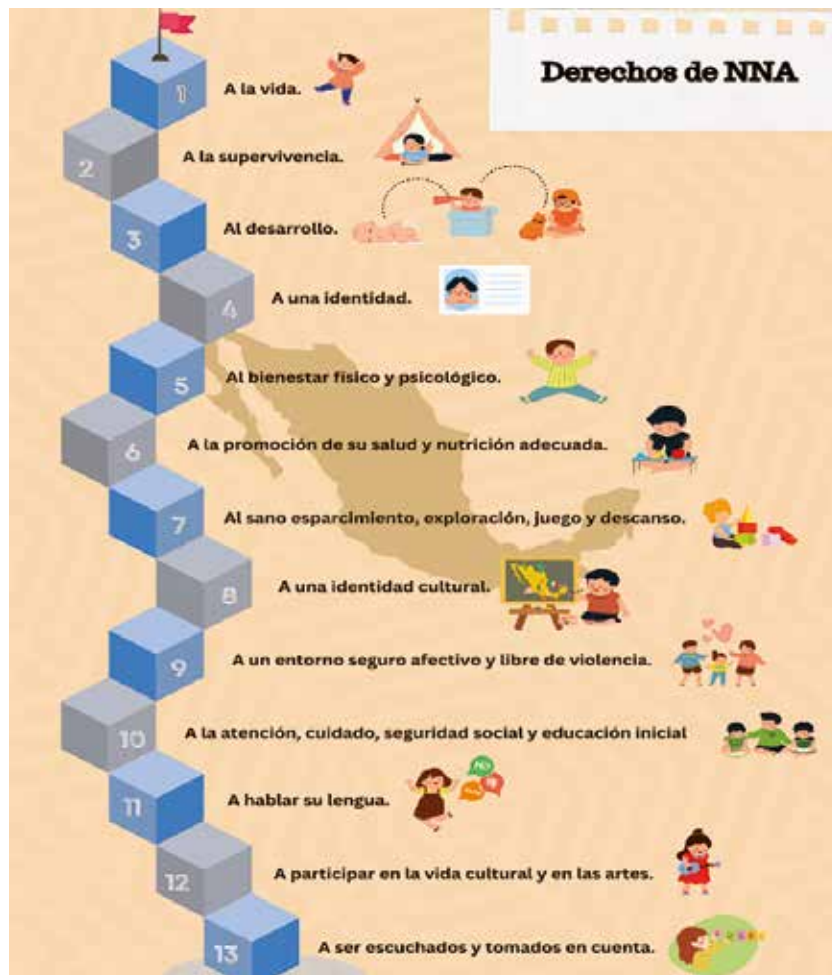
Derechos de NNA

1 A la vida.

2 A la supervivencia.

3 Al desarrollo.

4 A una identidad.

5 Al bienestar físico y psicológico.

6 A la promoción de su salud y nutrición adecuada.

7 Al sano esparcimiento, exploración, juego y descanso.

8 A una identidad cultural.

9 A un entorno seguro afectivo y libre de violencia.

10 A la atención, cuidado, seguridad social y educación inicial

11 A hablar su lengua.

12 A participar en la vida cultural y en las artes.

13 A ser escuchados y tomados en cuenta.